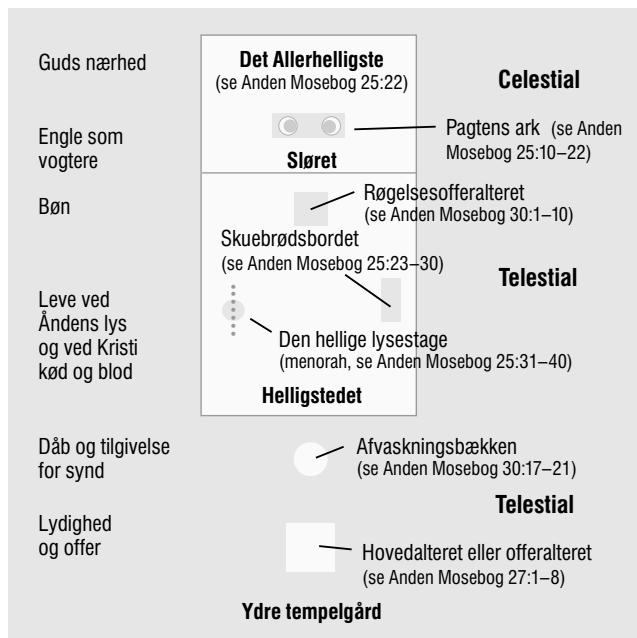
Guds nærhed

Det Allerhelligste
(se Anden Mosebog 25:22)

Celestial

Engle som vogtere

Pagtens ark (se Anden Mosebog 25:10–22)

Sløret

Bøn

Røgelsesofferalteret
(se Anden Mosebog 30:1–10)

Skuebrødsbordet
(se Anden Mosebog 25:23–30)

Telestial

Leve ved Åndens lys og ved Kristi kød og blod

Den hellige lysestage
(menorah, se Anden Mosebog 25:31–40)

Helligstedet

Dåb og tilgivelse for synd

Afvaskningsbækken
(se Anden Mosebog 30:17–21)

Telestial

Lydighed og offer

Hovedalteret eller offeralteret
(se Anden Mosebog 27:1–8)

Ydre tempelgård